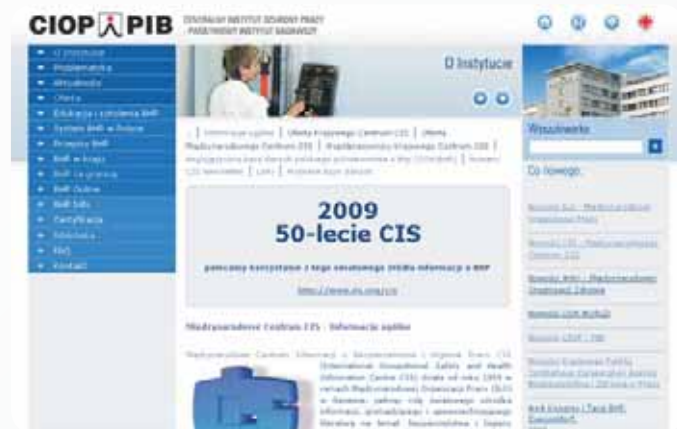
CIOP PIB CENTRALNY INSTYTUT OCHRONY PRACY - PAŃSTWOWY INSTYTUT BADAWCZY

O Instytucie
Problematyka
Aktualności
Oferta
Edukacja i szkolenia BHP
System BHP w Polsce
Przepisy BHP
BHP w kraju
BHP za granicą
BHP Online
BHP Info
Certyfikacja
Biblioteka
FAQ
Kontakt

O Instytucie

| Informacje ogólne | Oferta Krajowego Centrum CIS | Oferta Międzynarodowego Centrum CIS | Współpracownicy Krajowego Centrum CIS | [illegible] | Linki | Kontakt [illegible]

2009
50-lecie CIS

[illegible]

http://www.ilo.org/cis

Międzynarodowe Centrum CIS - Informacje ogólne

Międzynarodowe Centrum Informacji o Bezpieczeństwie i Higienie Pracy CIS (International Occupational Safety and Health Information Centre CIS) działa od roku 1959 w ramach Międzynarodowej Organizacji Pracy (ILO) w Genewie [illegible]

Wyszukiwarka

Co nowego

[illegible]
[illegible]
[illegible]
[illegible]
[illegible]
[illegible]
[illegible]